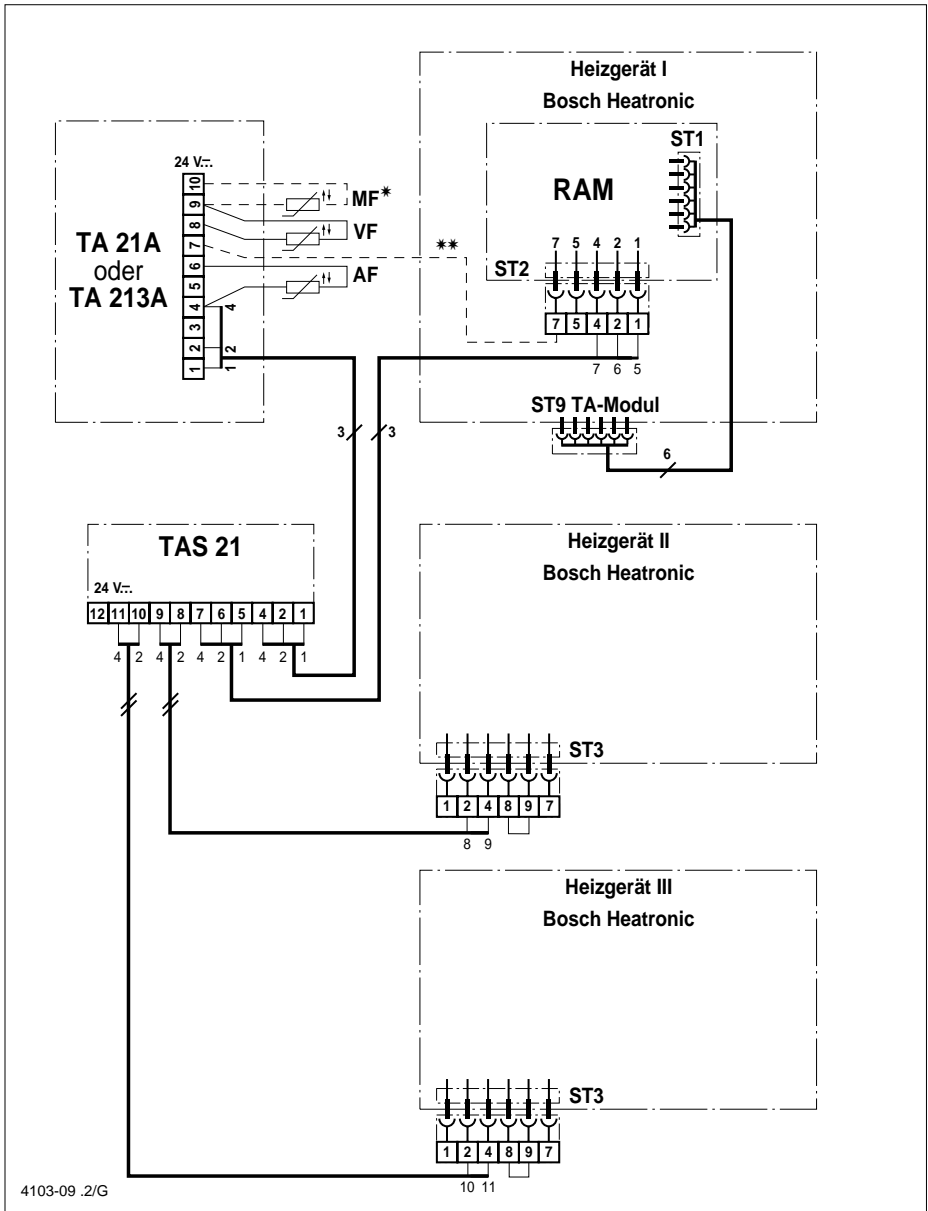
Heizgerät I
Bosch Heatronic

RAM

ST1

ST2

7 5 4 2 1

7 5 4 2 1

7 6 5

ST9 TA-Modul

6

24 V⎓

10 9 8 7 6 5 4 3 2 1

MF*

VF

AF

**

4

2

1

TA 21A
oder
TA 213A

3 3

TAS 21

24 V⎓

12 11 10 9 8 7 6 5 4 2 1

4 2 4 2 4 2 1 4 2 1

Heizgerät II
Bosch Heatronic

ST3

1 2 4 8 9 7

8 9

Heizgerät III
Bosch Heatronic

ST3

1 2 4 8 9 7

10 11

4103-09 .2/G